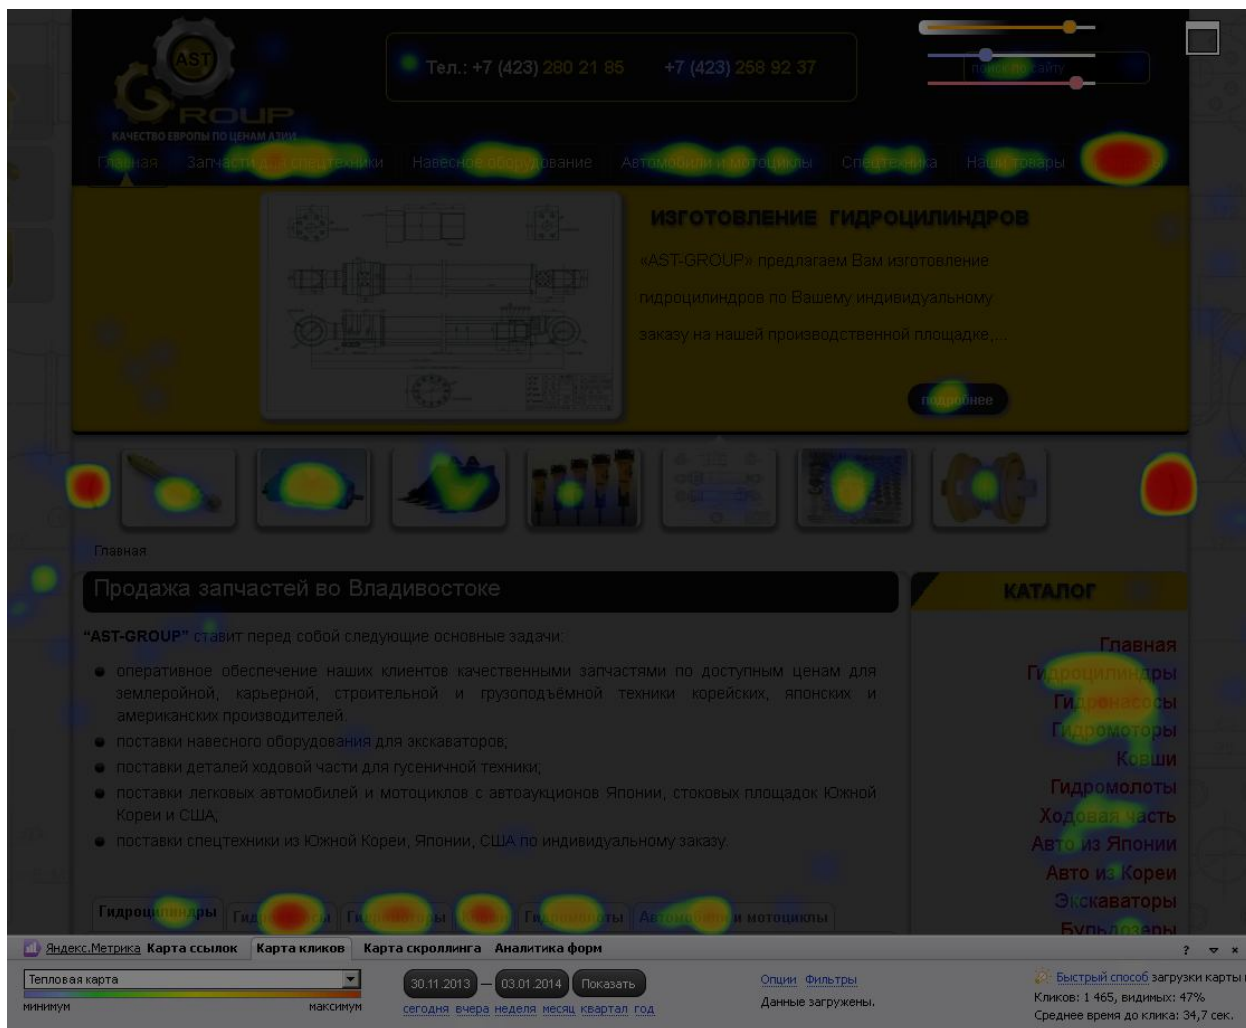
AST GROUP
КАЧЕСТВО ЕВРОПЫ ПО ЦЕНАМ АЗИИ

Тел.: +7 (423) 280 21 85 +7 (423) 258 92 37

поиск по сайту

Главная Запчасти для спецтехники Навесное оборудование Автомобили и мотоциклы Спецтехника Наши товары

ИЗГОТОВЛЕНИЕ ГИДРОЦИЛИНДРОВ

«AST-GROUP» предлагаем Вам изготовление гидроцилиндров по Вашему индивидуальному заказу на нашей производственной площадке,...

подробнее

Главная

Продажа запчастей во Владивостоке

"AST-GROUP" ставит перед собой следующие основные задачи:

- оперативное обеспечение наших клиентов качественными запчастями по доступным ценам для землеройной, карьерной, строительной и грузоподъёмной техники корейских, японских и американских производителей;
- поставки навесного оборудования для экскаваторов;
- поставки деталей ходовой части для гусеничной техники;
- поставки легковых автомобилей и мотоциклов с автоаукционов Японии, стоковых площадок Южной Кореи и США;
- поставки спецтехники из Южной Кореи, Японии, США по индивидуальному заказу.

КАТАЛОГ

Главная
Гидроцилиндры
Гидронасосы
Гидромоторы
Ковши
Гидромолоты
Ходовая часть
Авто из Японии
Авто из Кореи
Экскаваторы
Бульдозеры

Гидроцилиндры Гид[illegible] Ги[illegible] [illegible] Ги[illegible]ты Автомобили и мотоциклы

Яндекс.Метрика Карта ссылок Карта кликов Карта скроллинга Аналитика форм

? ▾ ×

Тепловая карта
минимум максимум

30.11.2013 — 03.01.2014 Показать
сегодня вчера неделя месяц квартал год

Опции Фильтры
Данные загружены.

Быстрый способ загрузки карты
Кликов: 1 465, видимых: 47%
Среднее время до клика: 34,7 сек.